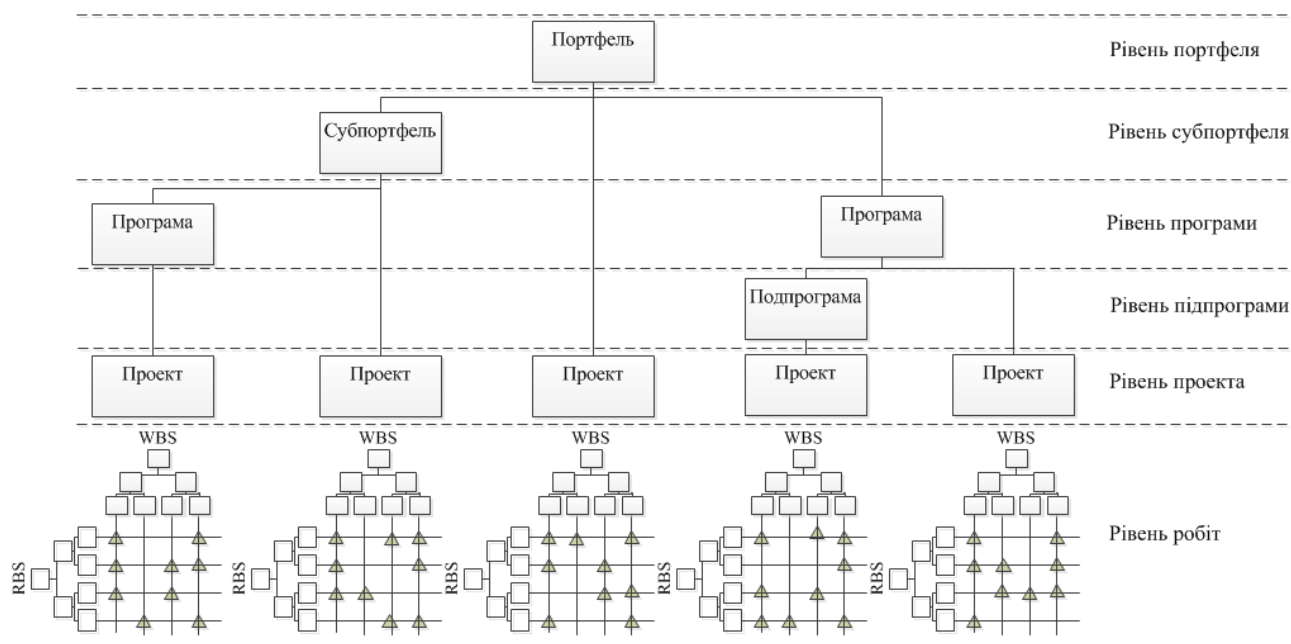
Портфель

Рівень портфеля

Субпортфель

Рівень субпортфеля

Програма

Програма

Рівень програми

Подпрограма

Рівень підпрограми

Проект

Проект

Проект

Проект

Проект

Рівень проекта

WBS

WBS

WBS

WBS

WBS

RBS

RBS

RBS

RBS

RBS

Рівень робіт